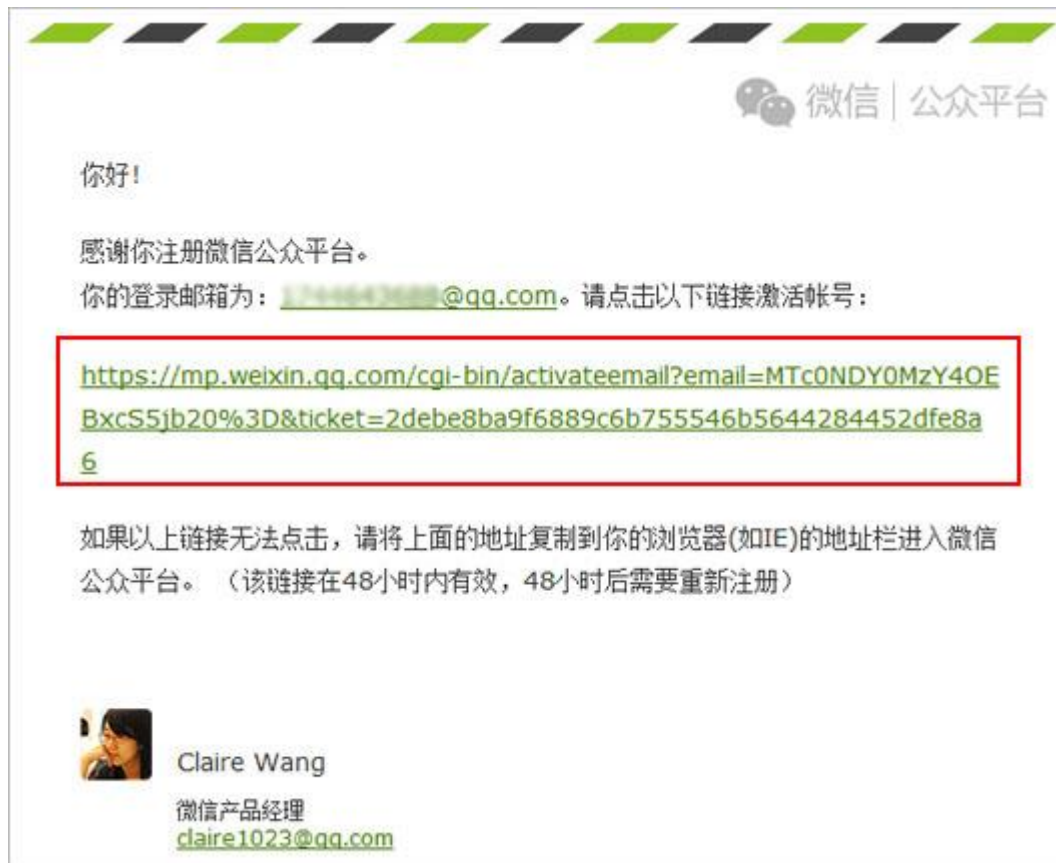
微信 | 公众平台

你好!

感谢你注册微信公众平台。
你的登录邮箱为：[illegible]@qq.com。请点击以下链接激活帐号：

https://mp.weixin.qq.com/cgi-bin/activateemail?email=MTc0NDY0MzY4OEBxcS5jb20%3D&ticket=2debe8ba9f6889c6b755546b5644284452dfe8a6

如果以上链接无法点击，请将上面的地址复制到你的浏览器(如IE)的地址栏进入微信公众平台。（该链接在48小时内有效，48小时后需要重新注册）

Claire Wang
微信产品经理
claire1023@qq.com